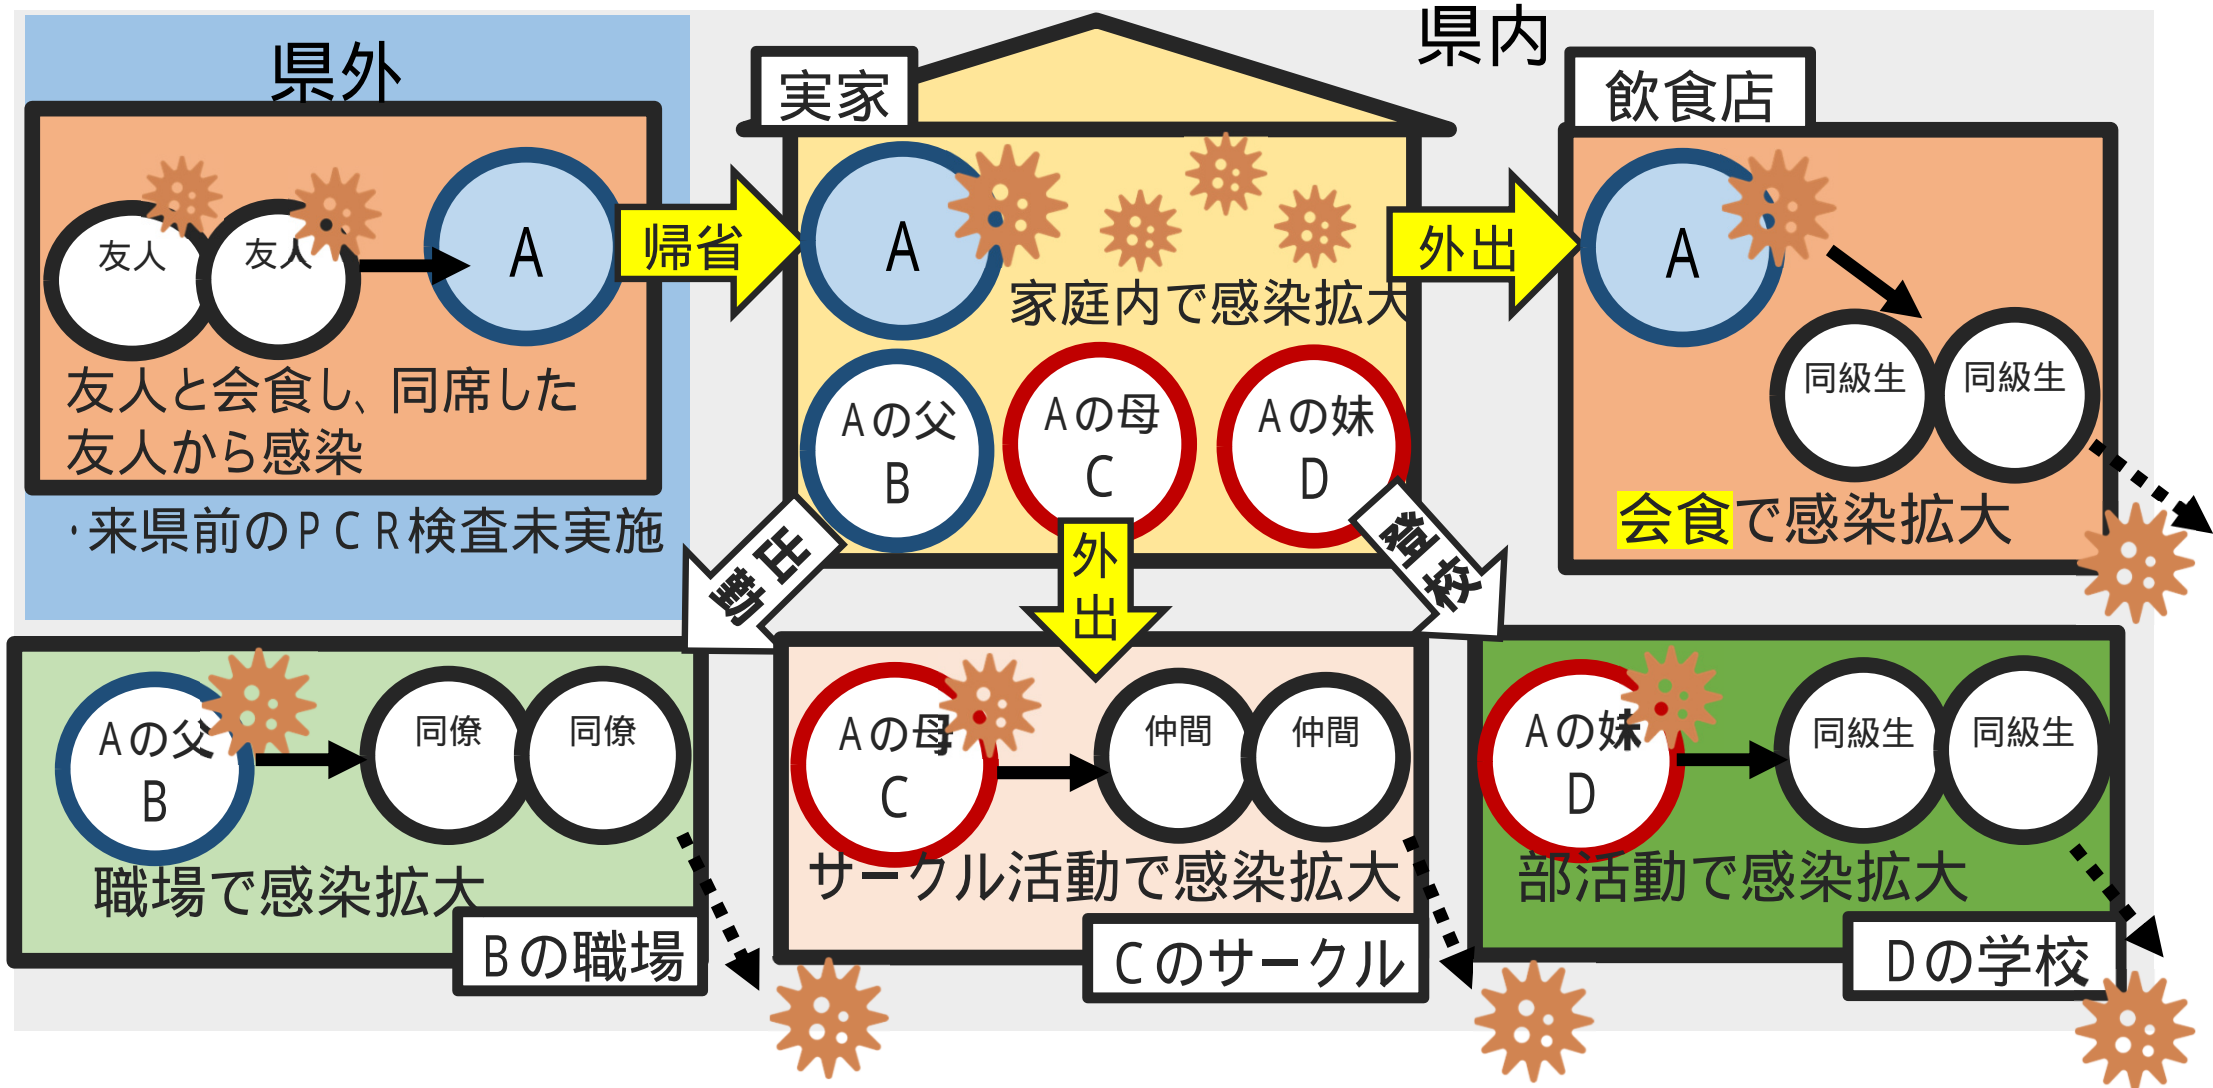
県外

友人 友人 A

友人と会食し、同席した友人から感染

・来県前のＰＣＲ検査未実施

帰省

実家

A

家庭内で感染拡大

Aの父 B

Aの母 C

Aの妹 D

県内

外出

飲食店

A

同級生 同級生

会食で感染拡大

勤務

外出

登校

Aの父 B

同僚 同僚

職場で感染拡大

Bの職場

Aの母 C

仲間 仲間

サークル活動で感染拡大

Cのサークル

Aの妹 D

同級生 同級生

部活動で感染拡大

Dの学校